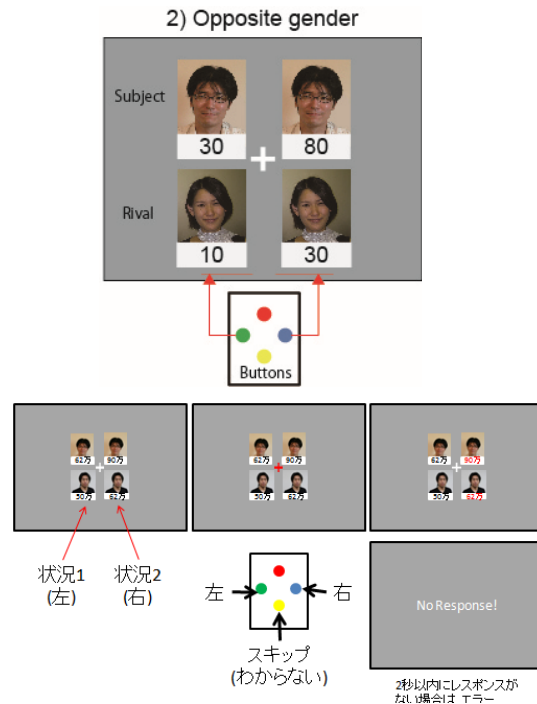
2) Opposite gender

Subject

30

80

Rival

10

30

Buttons

62万

90万

30万

62万

62万

90万

30万

62万

62万

90万

30万

62万

状況1
(左)

状況2
(右)

左

右

スキップ
(わからない)

No Response!

2秒以内にレスポンスがない場合は エラー